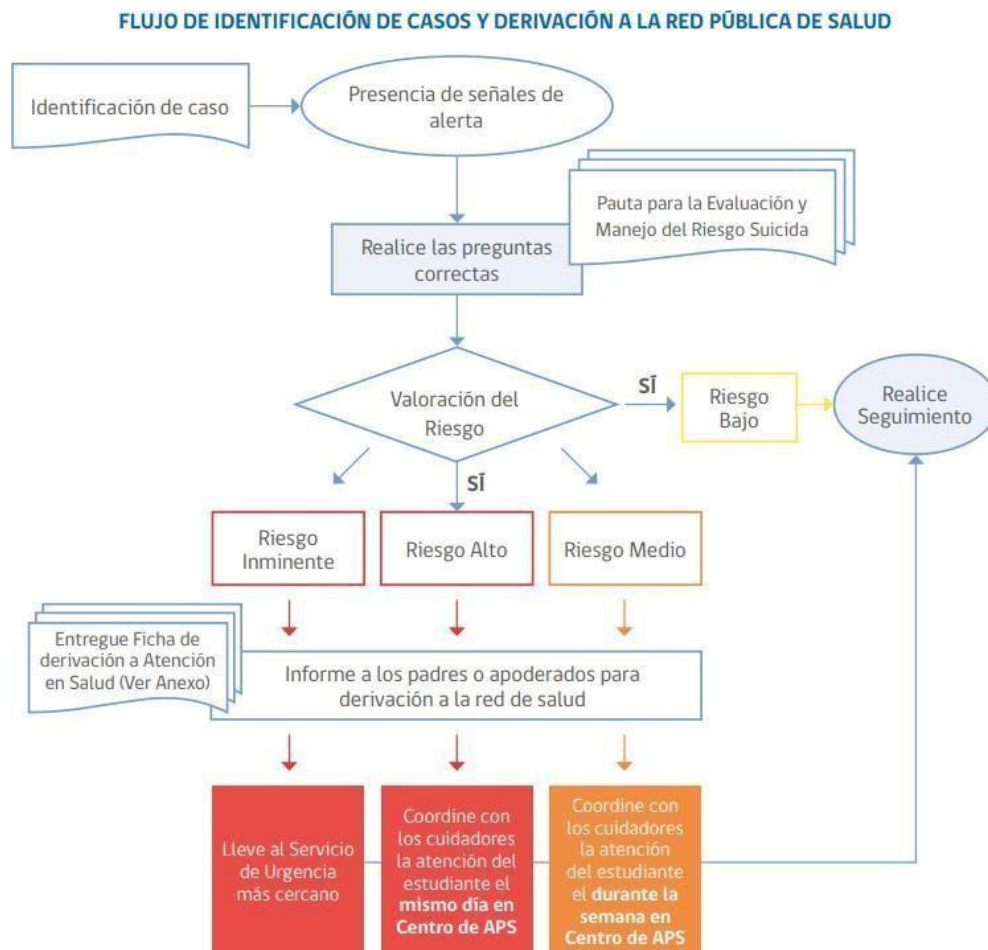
FLUJO DE IDENTIFICACIÓN DE CASOS Y DERIVACIÓN A LA RED PÚBLICA DE SALUD

Identificación de caso

Presencia de señales de alerta

Pauta para la Evaluación y Manejo del Riesgo Suicida

Realice las preguntas correctas

Valoración del Riesgo

SÍ

Riesgo Bajo

Realice Seguimiento

SÍ

Riesgo Inminente

Riesgo Alto

Riesgo Medio

Entregue Ficha de derivación a Atención en Salud (Ver Anexo)

Informe a los padres o apoderados para derivación a la red de salud

Lleve al Servicio de Urgencia más cercano

Coordine con los cuidadores la atención del estudiante el mismo día en Centro de APS

Coordine con los cuidadores la atención del estudiante el durante la semana en Centro de APS